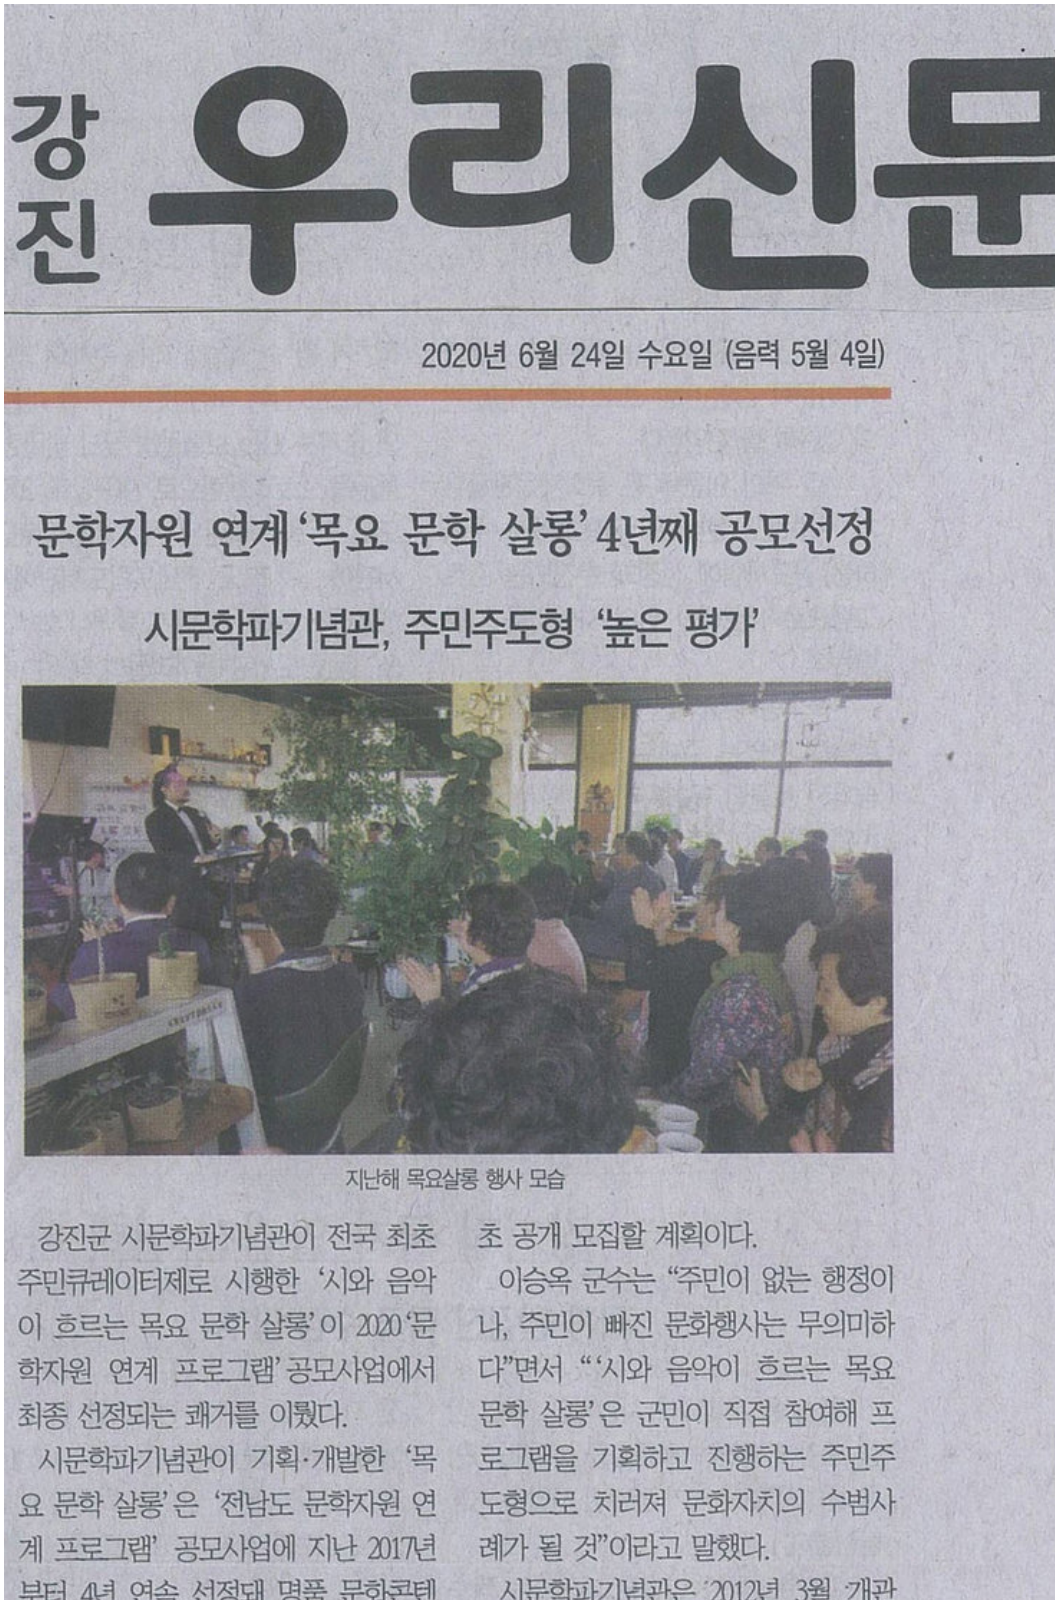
강진 우리신문

2020년 6월 24일 수요일 (음력 5월 4일)

문학자원 연계 '목요 문학 살롱' 4년째 공모선정

시문학파기념관, 주민주도형 '높은 평가'

지난해 목요살롱 행사 모습

강진군 시문학파기념관이 전국 최초 주민큐레이터제로 시행한 '시와 음악이 흐르는 목요 문학 살롱'이 2020 '문학자원 연계 프로그램' 공모사업에서 최종 선정되는 쾌거를 이뤘다.

시문학파기념관이 기획·개발한 '목요 문학 살롱'은 '전남도 문학자원 연계 프로그램' 공모사업에 지난 2017년부터 4년 연속 선정돼 명품 문화콘텐

초 공개 모집할 계획이다.

이승옥 군수는 "주민이 없는 행정이나, 주민이 빠진 문화행사는 무의미하다"면서 "'시와 음악이 흐르는 목요 문학 살롱'은 군민이 직접 참여해 프로그램을 기획하고 진행하는 주민주도형으로 치러져 문화자치의 수범사례가 될 것"이라고 말했다.

시문학파기념관은 2012년 3월 개관